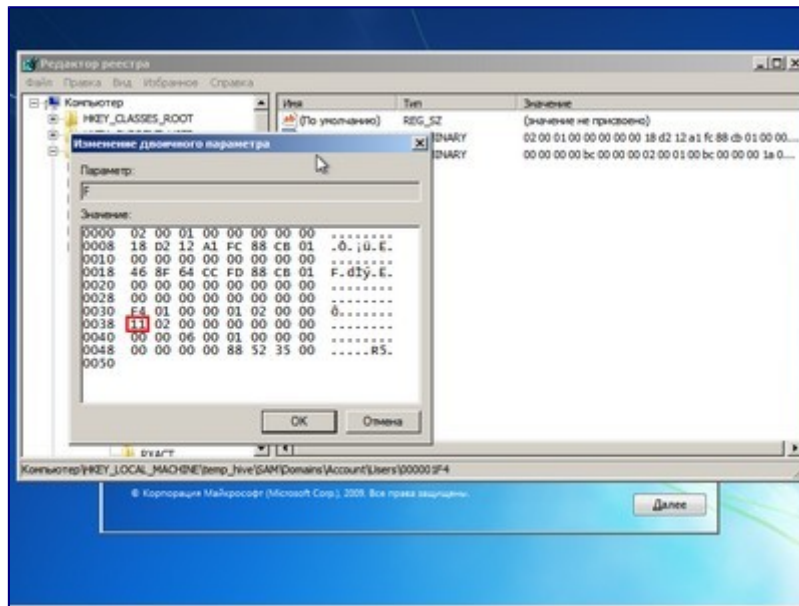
Редактор реестра

Файл Правка Вид Избранное Справка

Компьютер
HKEY_CLASSES_ROOT

| Имя | Тип | Значение |
|---|---|---|
| (По умолчанию) | REG_SZ | (значение не присвоено) |
| | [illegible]INARY | 02 00 01 00 00 00 00 00 18 d2 12 a1 fc 88 cb 01 00 00... |
| | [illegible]INARY | 00 00 00 00 bc 00 00 00 02 00 01 00 bc 00 00 00 1a 0... |

Изменение двоичного параметра

Параметр:

F

Значение:

0000 02 00 01 00 00 00 00 00 ........
0008 18 D2 12 A1 FC 88 CB 01 .Ò.¡ü.Ë.
0010 00 00 00 00 00 00 00 00 ........
0018 46 8F 64 CC FD 88 CB 01 F.dÌý.Ë.
0020 00 00 00 00 00 00 00 00 ........
0028 00 00 00 00 00 00 00 00 ........
0030 F4 01 00 00 01 02 00 00 ô.......
0038 11 02 00 00 00 00 00 00 ........
0040 00 00 06 00 01 00 00 00 ........
0048 00 00 00 00 88 52 35 00 .....R5.
0050

OK Отмена

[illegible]

Компьютер\HKEY_LOCAL_MACHINE\temp_hive\SAM\Domains\Account\Users\000001F4

© Корпорация Майкрософт (Microsoft Corp.), 2009. Все права защищены.

Далее